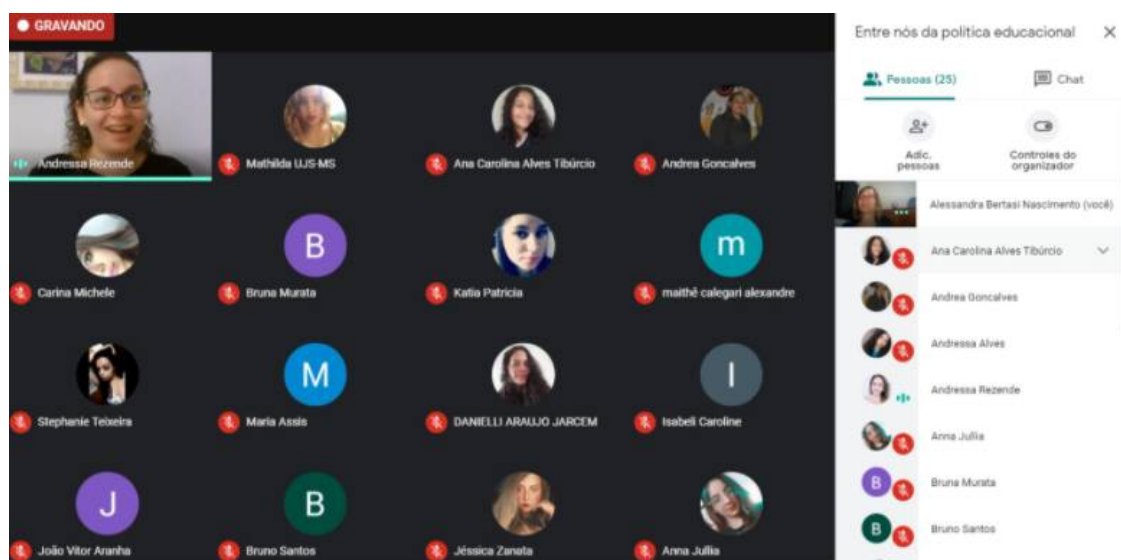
GRAVANDO

Andressa Rezende

Mathilda UJS-MS

Ana Carolina Alves Tibúrcio

Andrea Goncalves

Carina Michele

B

Bruna Murata

Katia Patricia

m

maithê calegari alexandre

Stephanie Teixeira

M

Maria Assis

DANIELLI ARAUJO JARCEM

I

Isabeli Caroline

J

João Vitor Aranha

B

Bruno Santos

Jéssica Zanata

Anna Jullia

Entre nós da política educacional

Pessoas (25)

Chat

Adic. pessoas

Controles do organizador

Alessandra Bertasi Nascimento (você)

Ana Carolina Alves Tibúrcio

Andrea Goncalves

Andressa Alves

Andressa Rezende

Anna Jullia

B

Bruna Murata

B

Bruno Santos